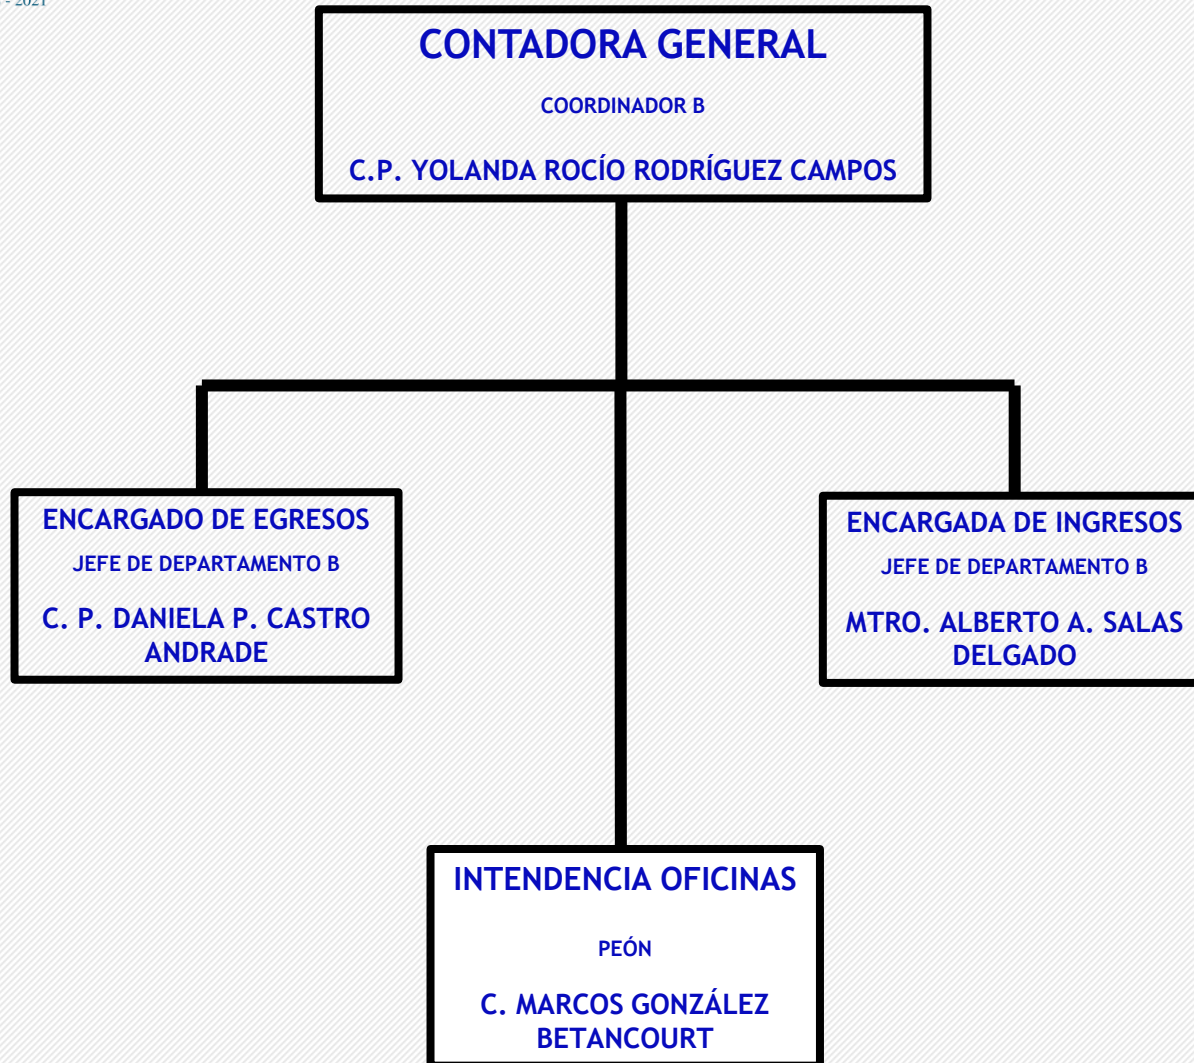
- 2021

CONTADORA GENERAL

COORDINADOR B

C.P. YOLANDA ROCÍO RODRÍGUEZ CAMPOS

ENCARGADO DE EGRESOS

JEFE DE DEPARTAMENTO B

C. P. DANIELA P. CASTRO ANDRADE

ENCARGADA DE INGRESOS

JEFE DE DEPARTAMENTO B

MTRO. ALBERTO A. SALAS DELGADO

INTENDENCIA OFICINAS

PEÓN

C. MARCOS GONZÁLEZ BETANCOURT